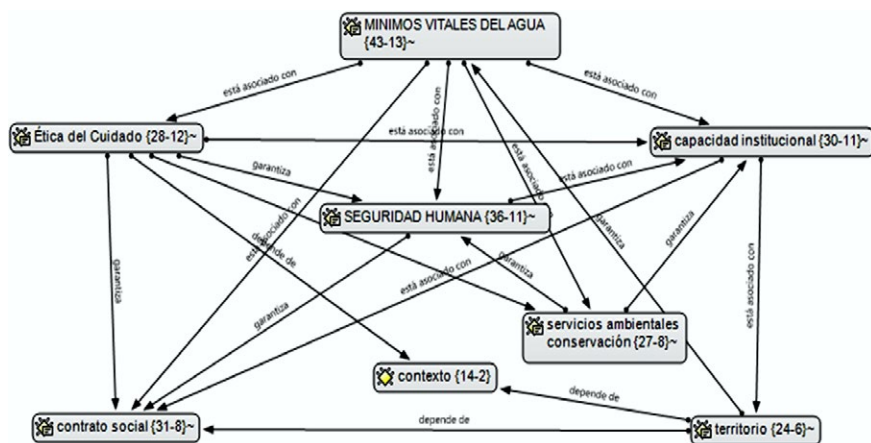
MINIMOS VITALES DEL AGUA {43-13}~

está asociado con

está asociado con

Ética del Cuidado {28-12}~

está asociado con

capacidad institucional {30-11}~

garantiza

está asociado con

está asociado con

está asociado con

SEGURIDAD HUMANA {36-11}~

está asociado con

depende de

garantiza

garantiza

garantiza

garantiza

está asociado con

garantiza

está asociado con

garantiza

servicios ambientales conservación {27-8}~

contexto {14-2}

depende de

contrato social {31-8}~

depende de

territorio {24-6}~